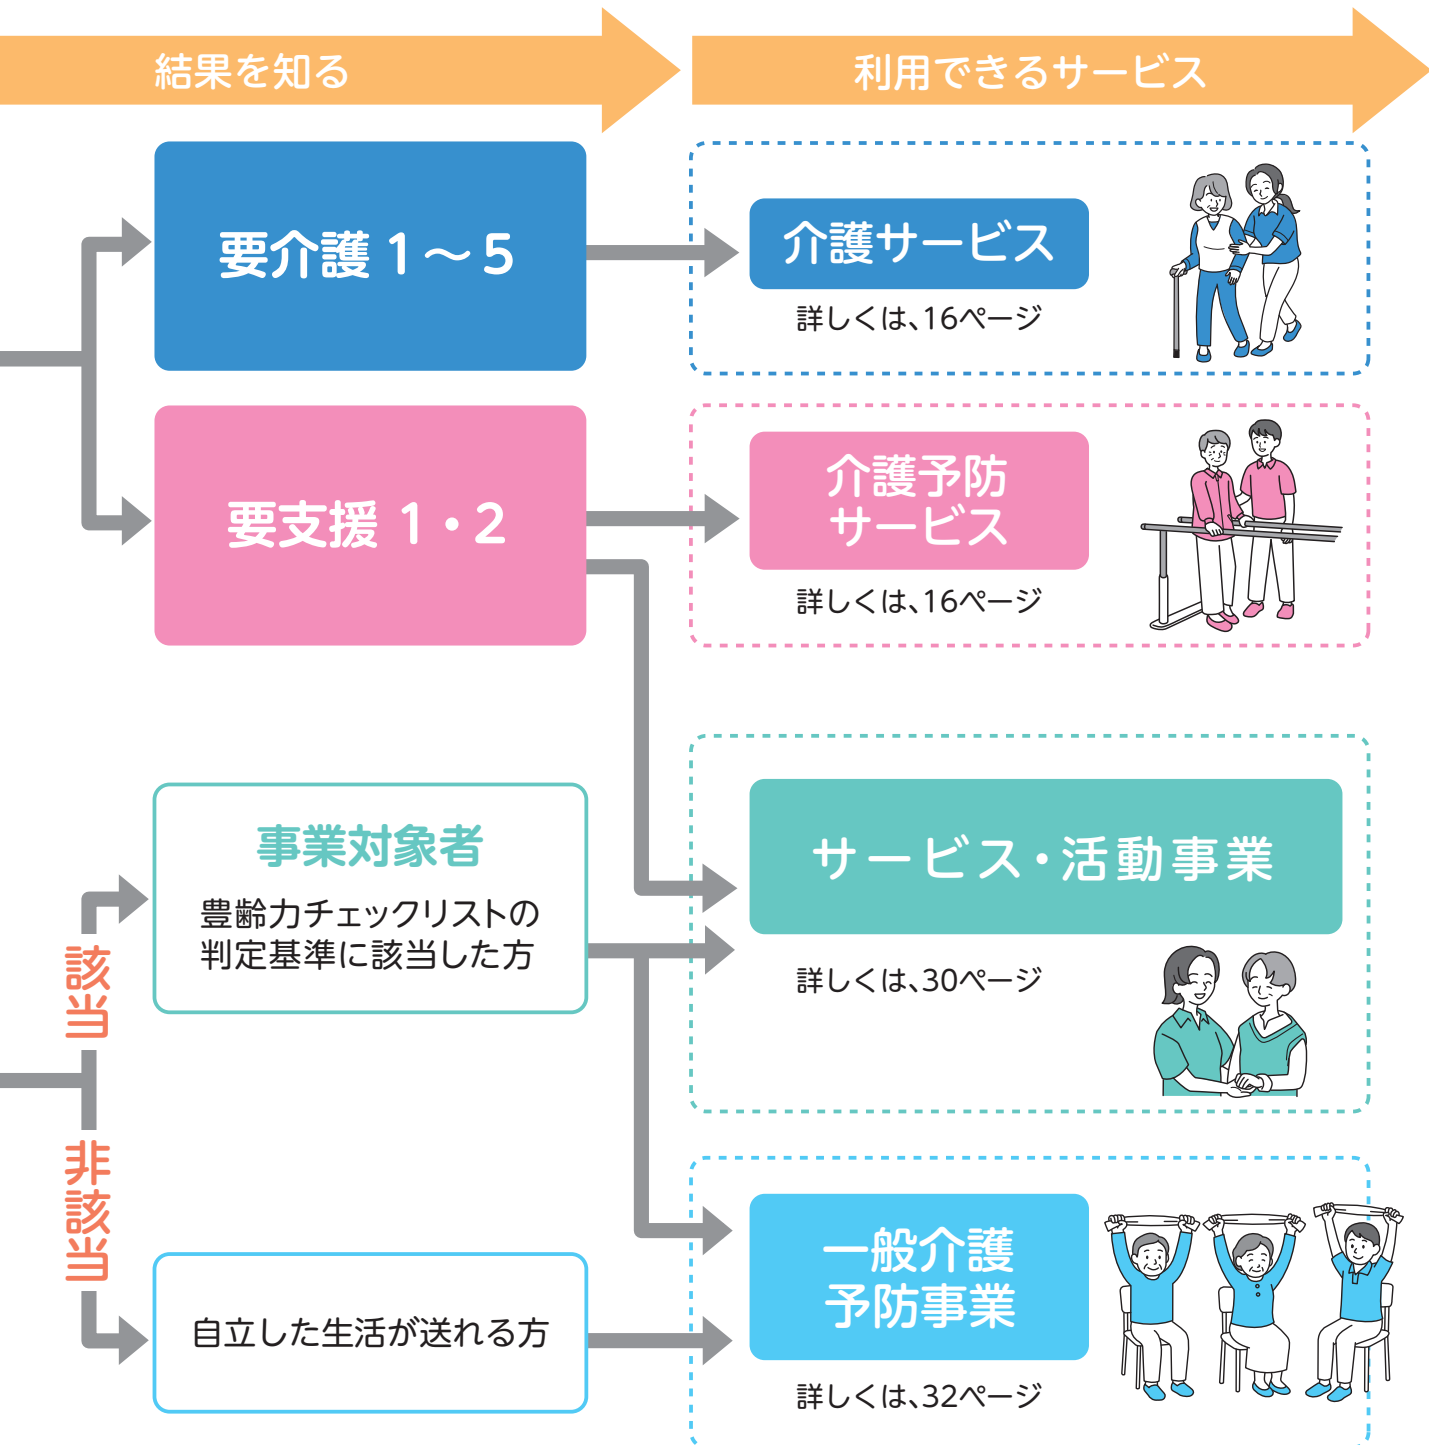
結果を知る

利用できるサービス

要介護 1～5

介護サービス

詳しくは、16ページ

要支援 1・2

介護予防サービス

詳しくは、16ページ

事業対象者

豊齢力チェックリストの判定基準に該当した方

サービス・活動事業

詳しくは、30ページ

該当

非該当

自立した生活が送れる方

一般介護予防事業

詳しくは、32ページ